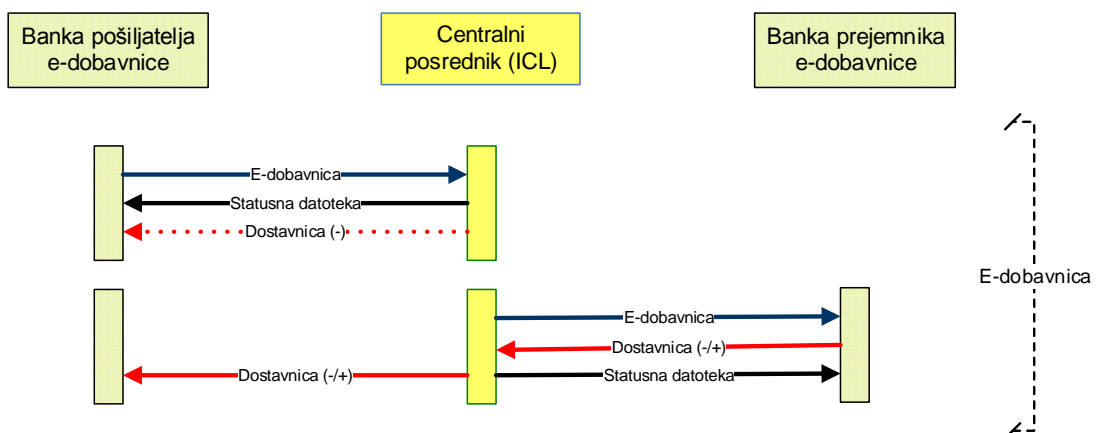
Banka pošiljatelja e-dobavnice

Centralni posrednik (ICL)

Banka prejemnika e-dobavnice

E-dobavnica

Statusna datoteka

Dostavnica (-)

E-dobavnica

Dostavnica (-/+)

Dostavnica (-/+)

Statusna datoteka

E-dobavnica